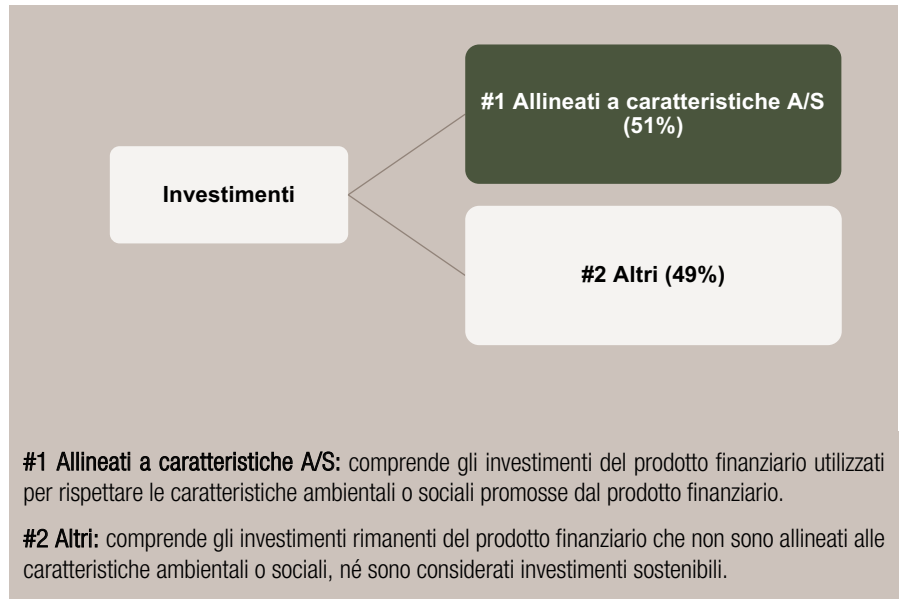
Investimenti

#1 Allineati a caratteristiche A/S (51%)

#2 Altri (49%)

#1 Allineati a caratteristiche A/S: comprende gli investimenti del prodotto finanziario utilizzati per rispettare le caratteristiche ambientali o sociali promosse dal prodotto finanziario.

#2 Altri: comprende gli investimenti rimanenti del prodotto finanziario che non sono allineati alle caratteristiche ambientali o sociali, né sono considerati investimenti sostenibili.